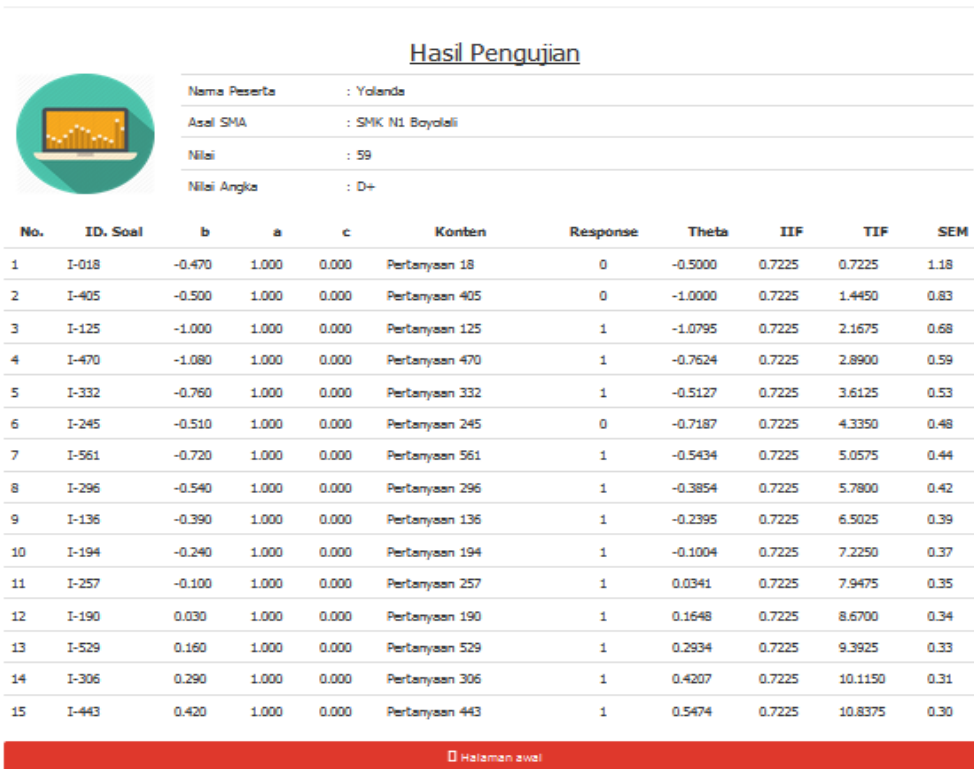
Hasil Pengujian

| Nama Peserta | : Yolanda |
|---|---|
| Asal SMA | : SMK N1 Boyolali |
| Nilai | : 59 |
| Nilai Angka | : D+ |

| No. | ID. Soal | b | a | c | Konten | Response | Theta | IIF | TIF | SEM |
|---|---|---|---|---|---|---|---|---|---|---|
| 1 | I-018 | -0.470 | 1.000 | 0.000 | Pertanyaan 18 | 0 | -0.5000 | 0.7225 | 0.7225 | 1.18 |
| 2 | I-405 | -0.500 | 1.000 | 0.000 | Pertanyaan 405 | 0 | -1.0000 | 0.7225 | 1.4450 | 0.83 |
| 3 | I-125 | -1.000 | 1.000 | 0.000 | Pertanyaan 125 | 1 | -1.0795 | 0.7225 | 2.1675 | 0.68 |
| 4 | I-470 | -1.080 | 1.000 | 0.000 | Pertanyaan 470 | 1 | -0.7624 | 0.7225 | 2.8900 | 0.59 |
| 5 | I-332 | -0.760 | 1.000 | 0.000 | Pertanyaan 332 | 1 | -0.5127 | 0.7225 | 3.6125 | 0.53 |
| 6 | I-245 | -0.510 | 1.000 | 0.000 | Pertanyaan 245 | 0 | -0.7187 | 0.7225 | 4.3350 | 0.48 |
| 7 | I-561 | -0.720 | 1.000 | 0.000 | Pertanyaan 561 | 1 | -0.5434 | 0.7225 | 5.0575 | 0.44 |
| 8 | I-296 | -0.540 | 1.000 | 0.000 | Pertanyaan 296 | 1 | -0.3854 | 0.7225 | 5.7800 | 0.42 |
| 9 | I-136 | -0.390 | 1.000 | 0.000 | Pertanyaan 136 | 1 | -0.2395 | 0.7225 | 6.5025 | 0.39 |
| 10 | I-194 | -0.240 | 1.000 | 0.000 | Pertanyaan 194 | 1 | -0.1004 | 0.7225 | 7.2250 | 0.37 |
| 11 | I-257 | -0.100 | 1.000 | 0.000 | Pertanyaan 257 | 1 | 0.0341 | 0.7225 | 7.9475 | 0.35 |
| 12 | I-190 | 0.030 | 1.000 | 0.000 | Pertanyaan 190 | 1 | 0.1648 | 0.7225 | 8.6700 | 0.34 |
| 13 | I-529 | 0.160 | 1.000 | 0.000 | Pertanyaan 529 | 1 | 0.2934 | 0.7225 | 9.3925 | 0.33 |
| 14 | I-306 | 0.290 | 1.000 | 0.000 | Pertanyaan 306 | 1 | 0.4207 | 0.7225 | 10.1150 | 0.31 |
| 15 | I-443 | 0.420 | 1.000 | 0.000 | Pertanyaan 443 | 1 | 0.5474 | 0.7225 | 10.8375 | 0.30 |

Halaman awal